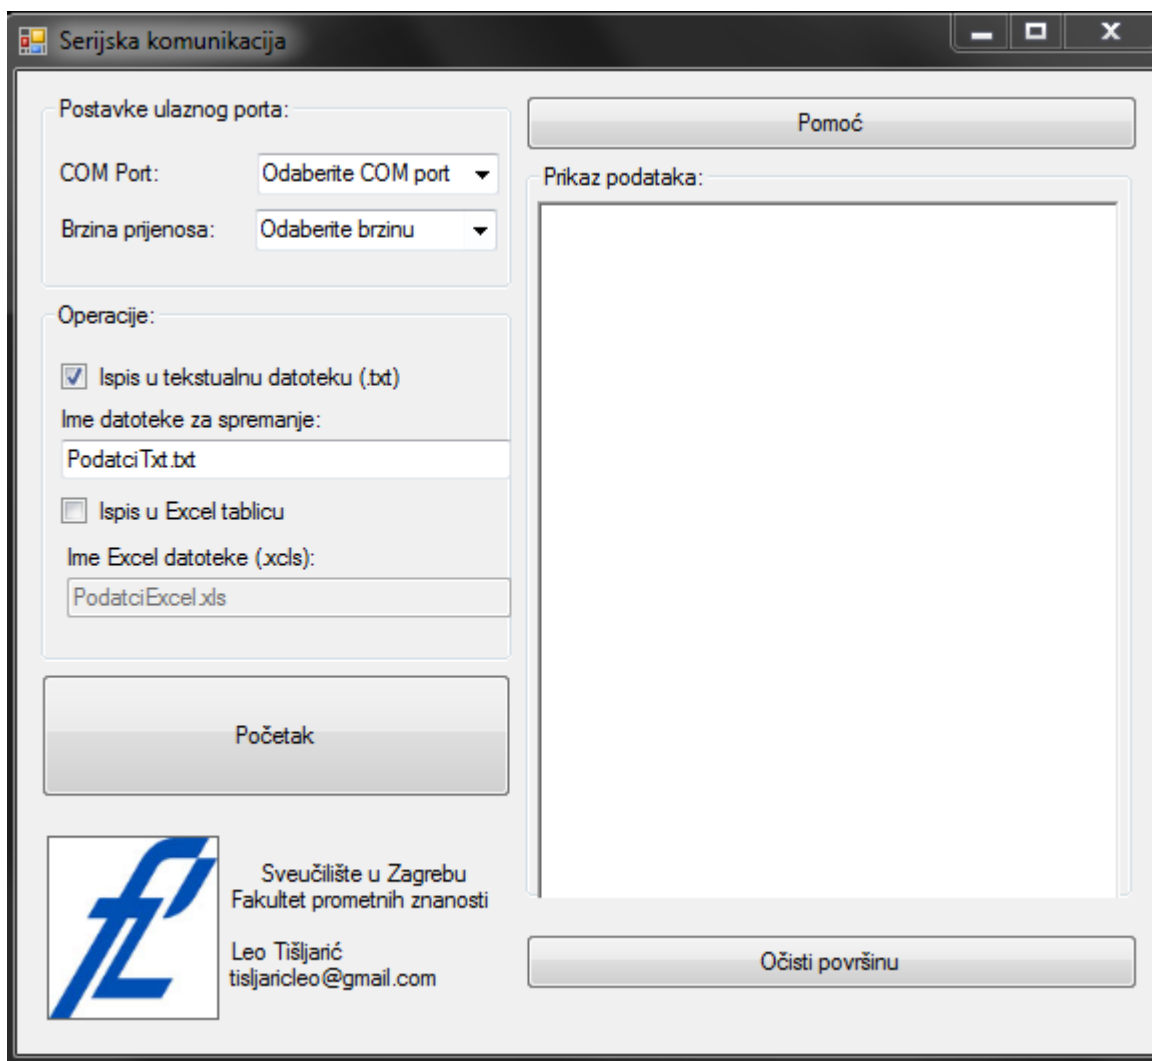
Serijska komunikacija

Postavke ulaznog porta:

COM Port: Odaberite COM port

Brzina prijenosa: Odaberite brzinu

Operacije:

Ispis u tekstualnu datoteku (.txt)

Ime datoteke za spremanje:

PodatciTxt.txt

Ispis u Excel tablicu

Ime Excel datoteke (.xcls):

PodatciExcel.xls

Početak

Sveučilište u Zagrebu
Fakultet prometnih znanosti

Leo Tišljarić
tisljaricleo@gmail.com

Pomoć

Prikaz podataka:

Očisti površinu